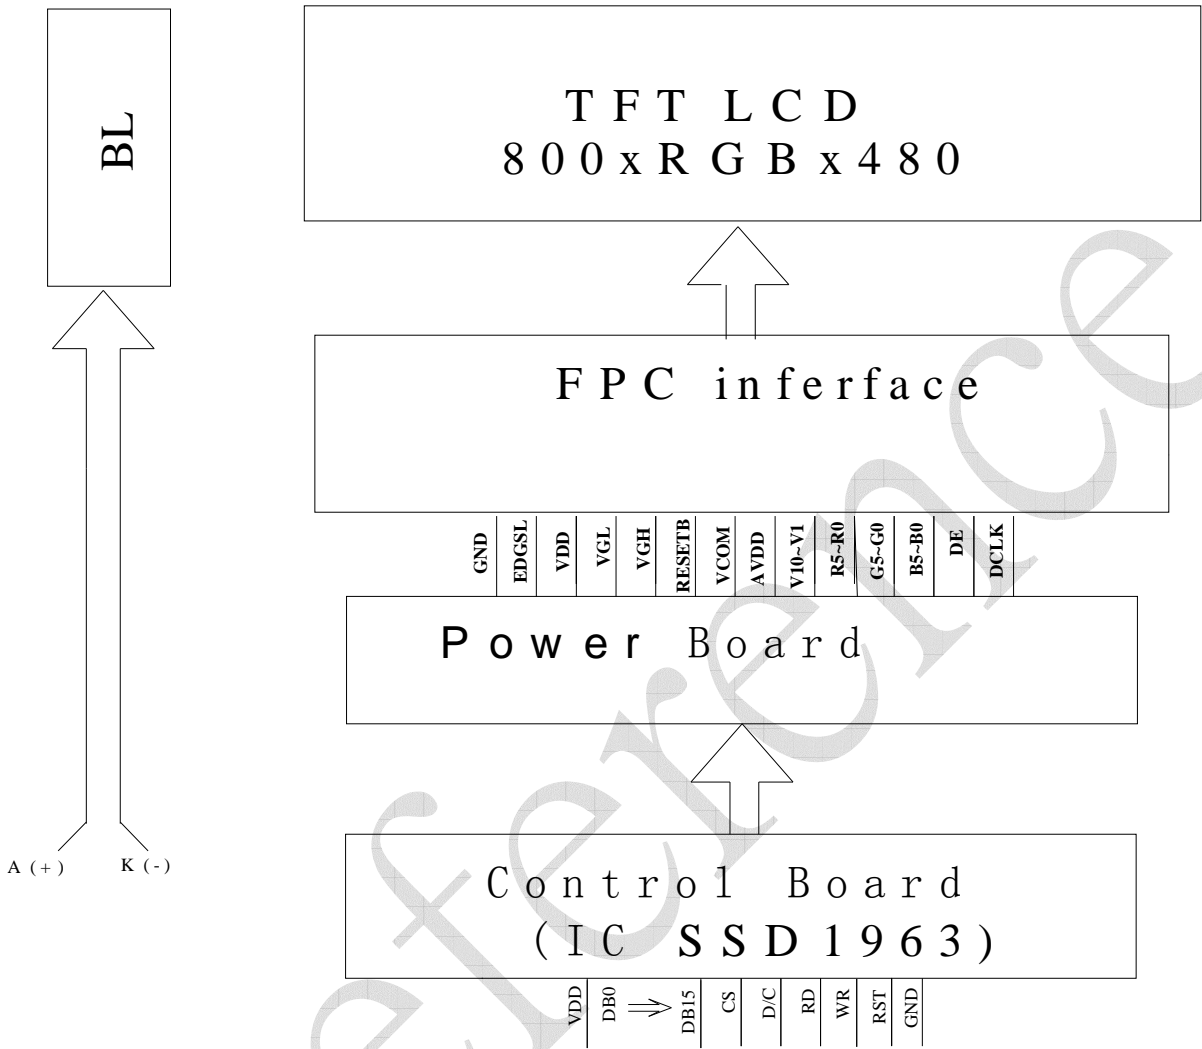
BL

TFT LCD
800xRGBx480

FPC inferface

GND EDGSL VDD VGL VGH RESETB VCOM AVDD V10~V1 R5~R0 G5~G0 B5~B0 DE DCLK

Power Board

A (+) K (-)

Control Board
(IC SSD1963)

VDD DB0 ⇒ DB15 CS D/C RD WR RST GND

Reference